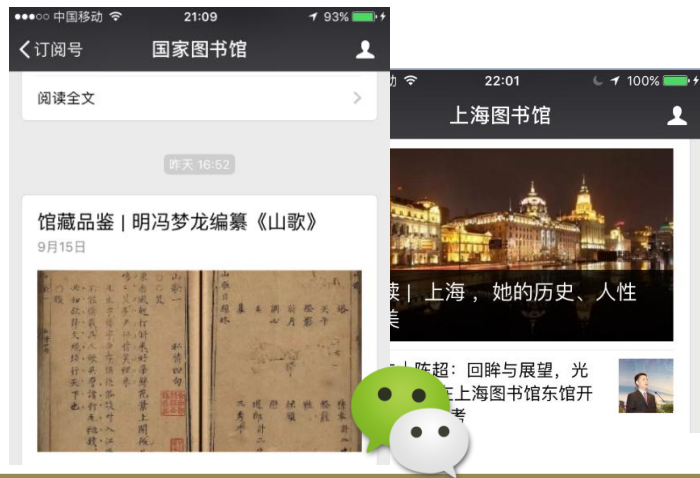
●●●○○ 中国移动 21:09 93%

订阅号 国家图书馆

阅读全文

昨天 16:52

馆藏品鉴 | 明冯梦龙编纂《山歌》

9月15日

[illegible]

动 22:01 100%

上海图书馆

读| 上海，她的历史、人性
美

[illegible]陈超：回眸与展望，光
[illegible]在上海图书馆东馆开
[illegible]者